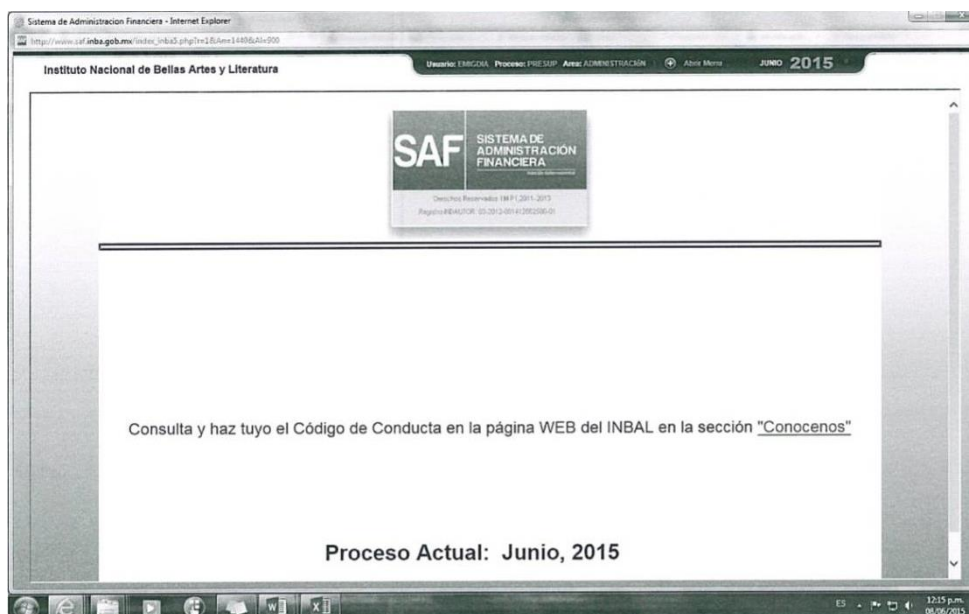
Sistema de Administracion Financiera - Internet Explorer

http://www.saf.inba.gob.mx/index_inba5.php?r=1&Am=1488&Al=900

Instituto Nacional de Bellas Artes y Literatura

Usuario: EMIGDIA Proceso: PRESUP Area: ADMINISTRACIÓN Abrir Menu JUNIO 2015

SAF SISTEMA DE ADMINISTRACIÓN FINANCIERA

Derechos Reservados INBA 2011-2015
Registro INDAUTOR: 03-2012-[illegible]

Consulta y haz tuyo el Código de Conducta en la página WEB del INBAL en la sección "Conocenos"

Proceso Actual: Junio, 2015

ES 12:15 p.m. 08/06/2015